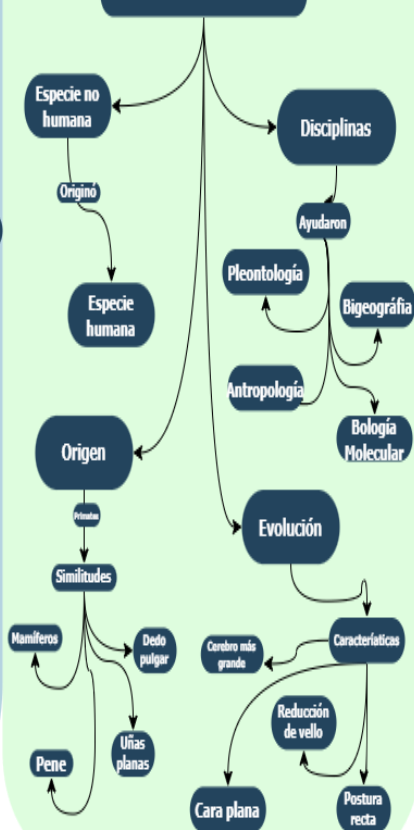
Especie no humana

Originó

Especie humana

Disciplinas

Ayudaron

Pleontología

Bigeografía

Antropología

Bología Molecular

Origen

Primates

Similitudes

Mamíferos

Dedo pulgar

Uñas planas

Pene

Evolución

Características

Cerebro más grande

Reducción de vello

Cara plana

Postura recta